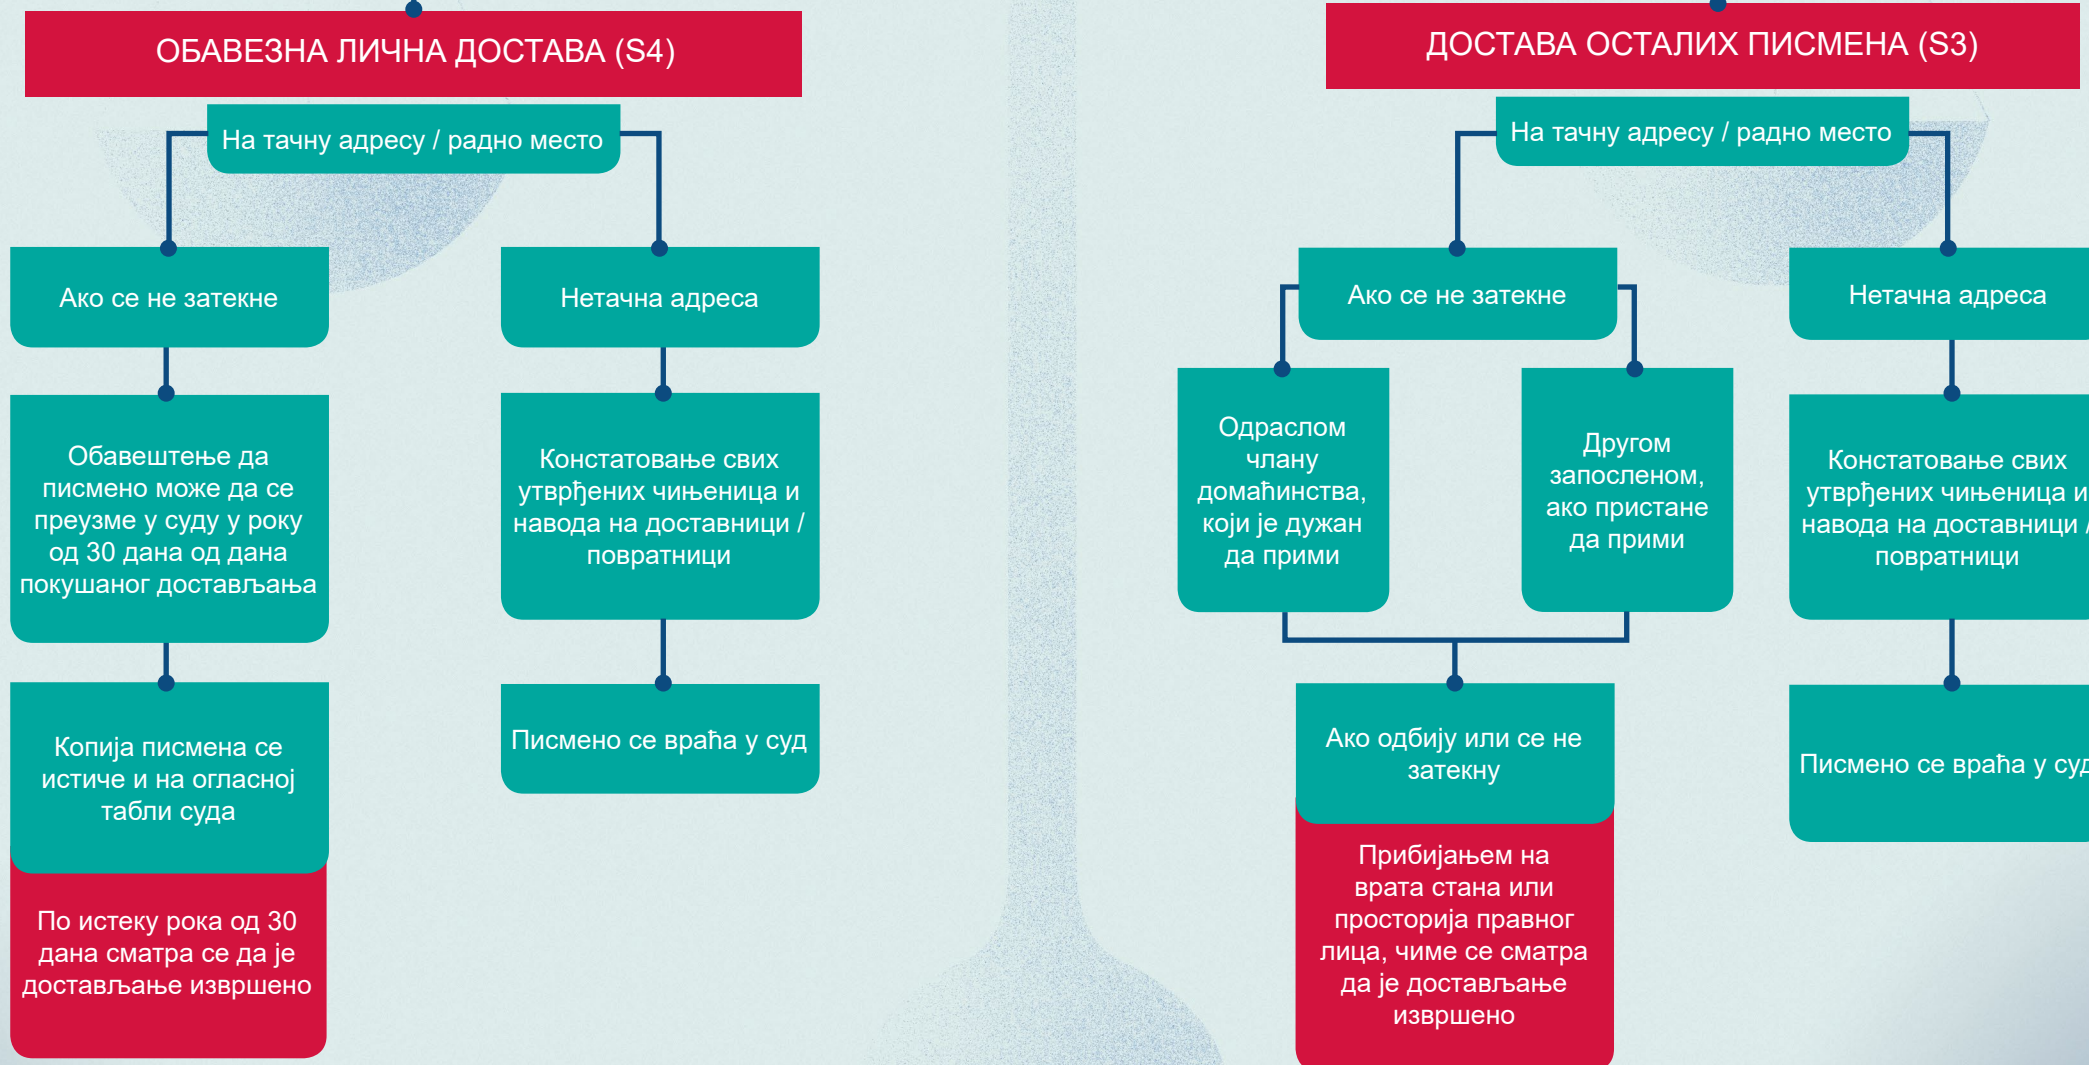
ОБАВЕЗНА ЛИЧНА ДОСТАВА (S4)

На тачну адресу / радно место

Ако се не затекне

Нетачна адреса

Обавештење да писмено може да се преузме у суду у року од 30 дана од дана покушаног достављања

Констатовање свих утврђених чињеница и навода на доставници / повратници

Копија писмена се истиче и на огласној табли суда

Писмено се враћа у суд

По истеку рока од 30 дана сматра се да је достављање извршено

ДОСТАВА ОСТАЛИХ ПИСМЕНА (S3)

На тачну адресу / радно место

Ако се не затекне

Нетачна адреса

Одраслом члану домаћинства, који је дужан да прими

Другом запосленом, ако пристане да прими

Констатовање свих утврђених чињеница и навода на доставници / повратници

Ако одбију или се не затекну

Писмено се враћа у суд

Прибијањем на врата стана или просторија правног лица, чиме се сматра да је достављање извршено